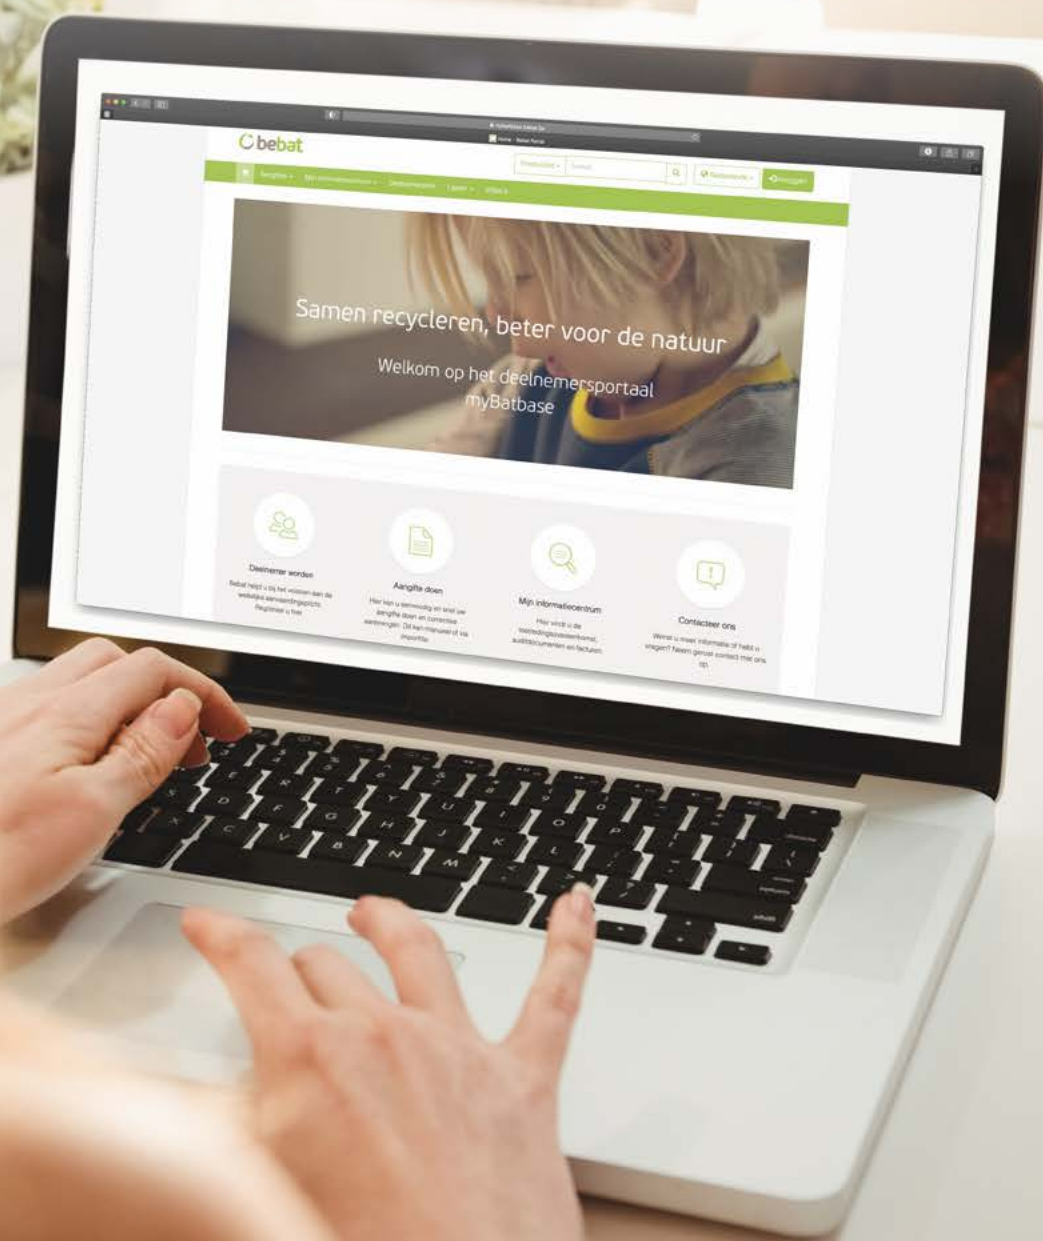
bebat

Aangifte

Inloggen

Samen recycleren, beter voor de natuur

Welkom op het deelnemersportaal myBatbase

Deelnemer worden

Bebat helpt u bij het voldoen aan de wettelijke aanvaardingsplicht. Registreer u hier.

Aangifte doen

Hier kan u eenvoudig en snel uw aangifte doen en correctieve aangiften. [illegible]

Mijn informatiecentrum

Hier vindt u de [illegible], auditdocumenten en facturen.

Contacteer ons

Wenst u meer informatie of hebt u vragen? Neem gerust contact met ons op.